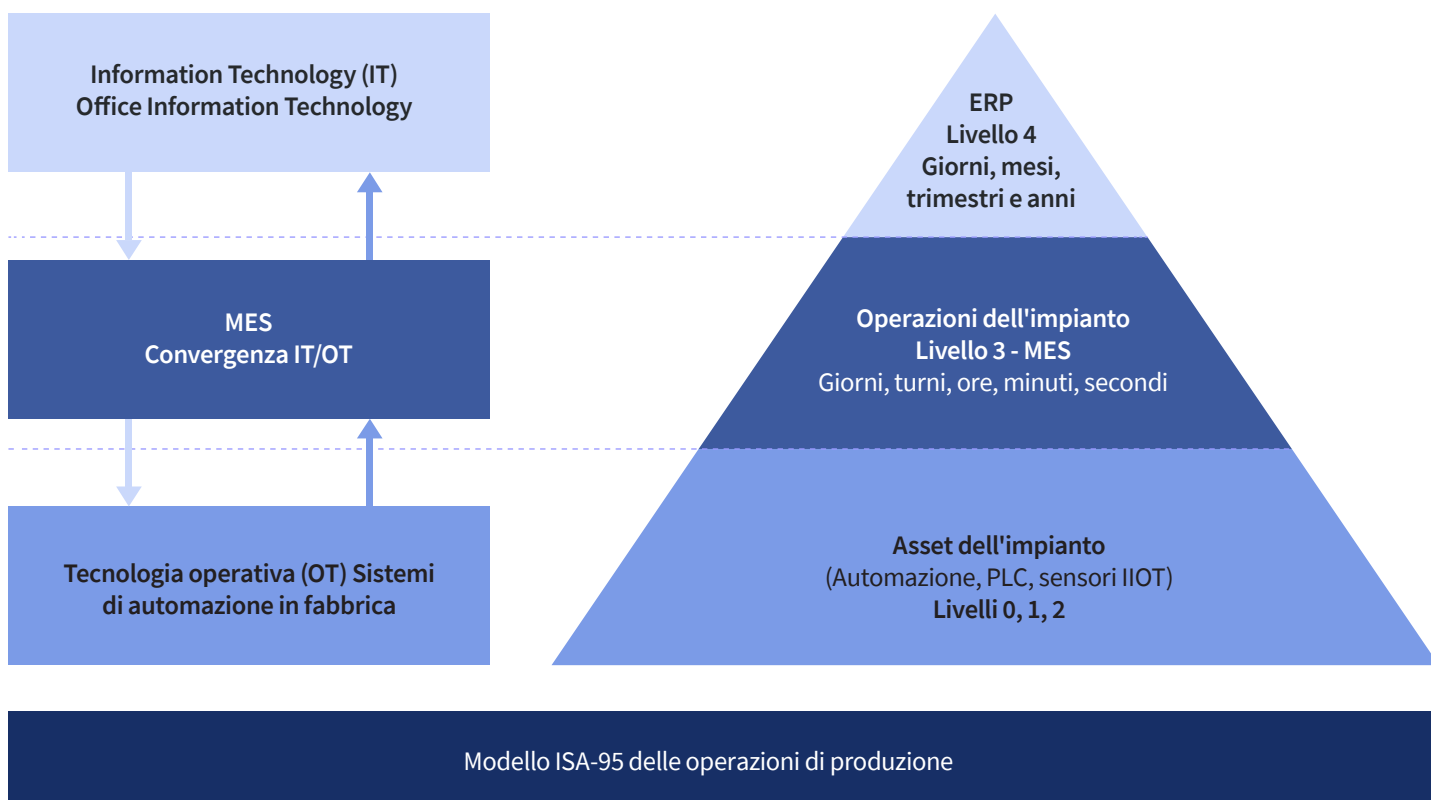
Information Technology (IT)
Office Information Technology

MES
Convergenza IT/OT

Tecnologia operativa (OT) Sistemi di automazione in fabbrica

ERP
Livello 4
Giorni, mesi, trimestri e anni

Operazioni dell'impianto
Livello 3 - MES
Giorni, turni, ore, minuti, secondi

Asset dell'impianto
(Automazione, PLC, sensori IIOT)
Livelli 0, 1, 2

Modello ISA-95 delle operazioni di produzione